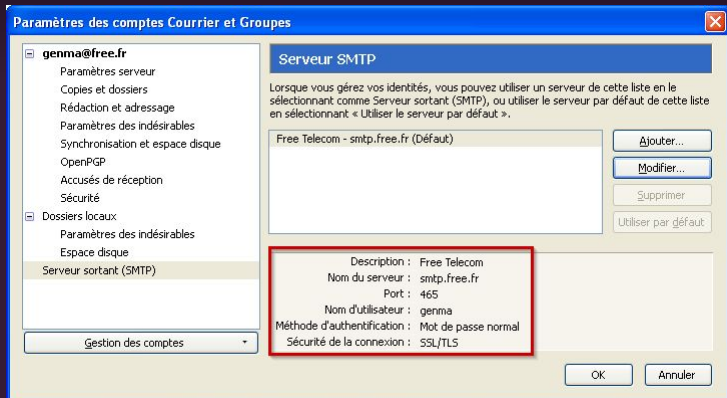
Paramètres des comptes Courrier et Groupes

genma@free.fr
Paramètres serveur
Copies et dossiers
Rédaction et adressage
Paramètres des indésirables
Synchronisation et espace disque
OpenPGP
Accusés de réception
Sécurité
Dossiers locaux
Paramètres des indésirables
Espace disque
Serveur sortant (SMTP)

Gestion des comptes

Serveur SMTP

Lorsque vous gérez vos identités, vous pouvez utiliser un serveur de cette liste en le sélectionnant comme Serveur sortant (SMTP), ou utiliser le serveur par défaut de cette liste en sélectionnant « Utiliser le serveur par défaut ».

Free Telecom - smtp.free.fr (Défaut)

Ajouter...
Modifier...
Supprimer
Utiliser par défaut

| | |
|---|---|
| Description : | Free Telecom |
| Nom du serveur : | smtp.free.fr |
| Port : | 465 |
| Nom d'utilisateur : | genma |
| Méthode d'authentification : | Mot de passe normal |
| Sécurité de la connexion : | SSL/TLS |

OK
Annuler